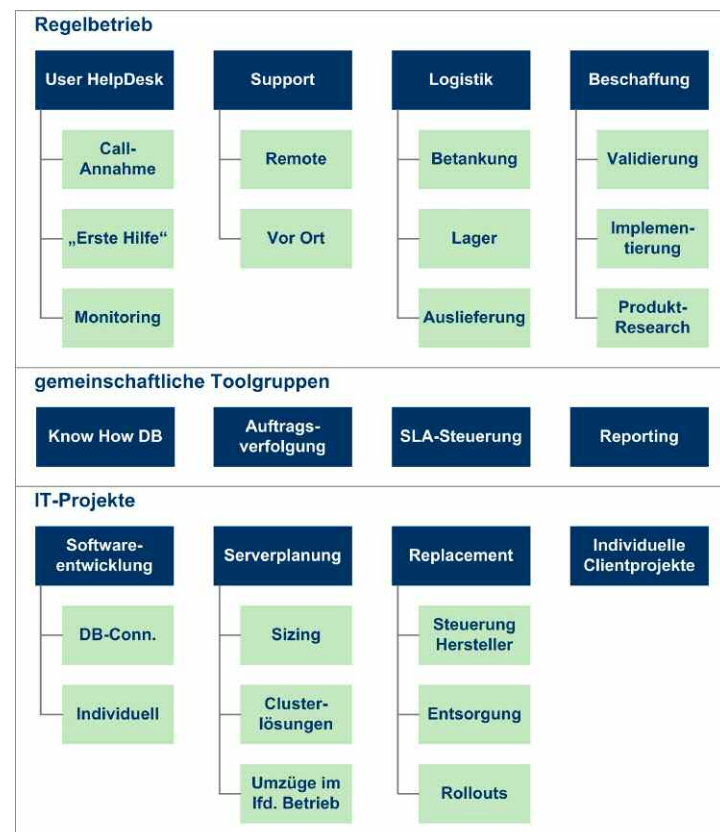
Regelbetrieb

User HelpDesk

Call-Annahme

„Erste Hilfe“

Monitoring

Support

Remote

Vor Ort

Logistik

Betankung

Lager

Auslieferung

Beschaffung

Validierung

Implementierung

Produkt-Research

gemeinschaftliche Toolgruppen

Know How DB

Auftragsverfolgung

SLA-Steuerung

Reporting

IT-Projekte

Softwareentwicklung

DB-Conn.

Individuell

Serverplanung

Sizing

Clusterlösungen

Umzüge im lfd. Betrieb

Replacement

Steuerung Hersteller

Entsorgung

Rollouts

Individuelle Clientprojekte